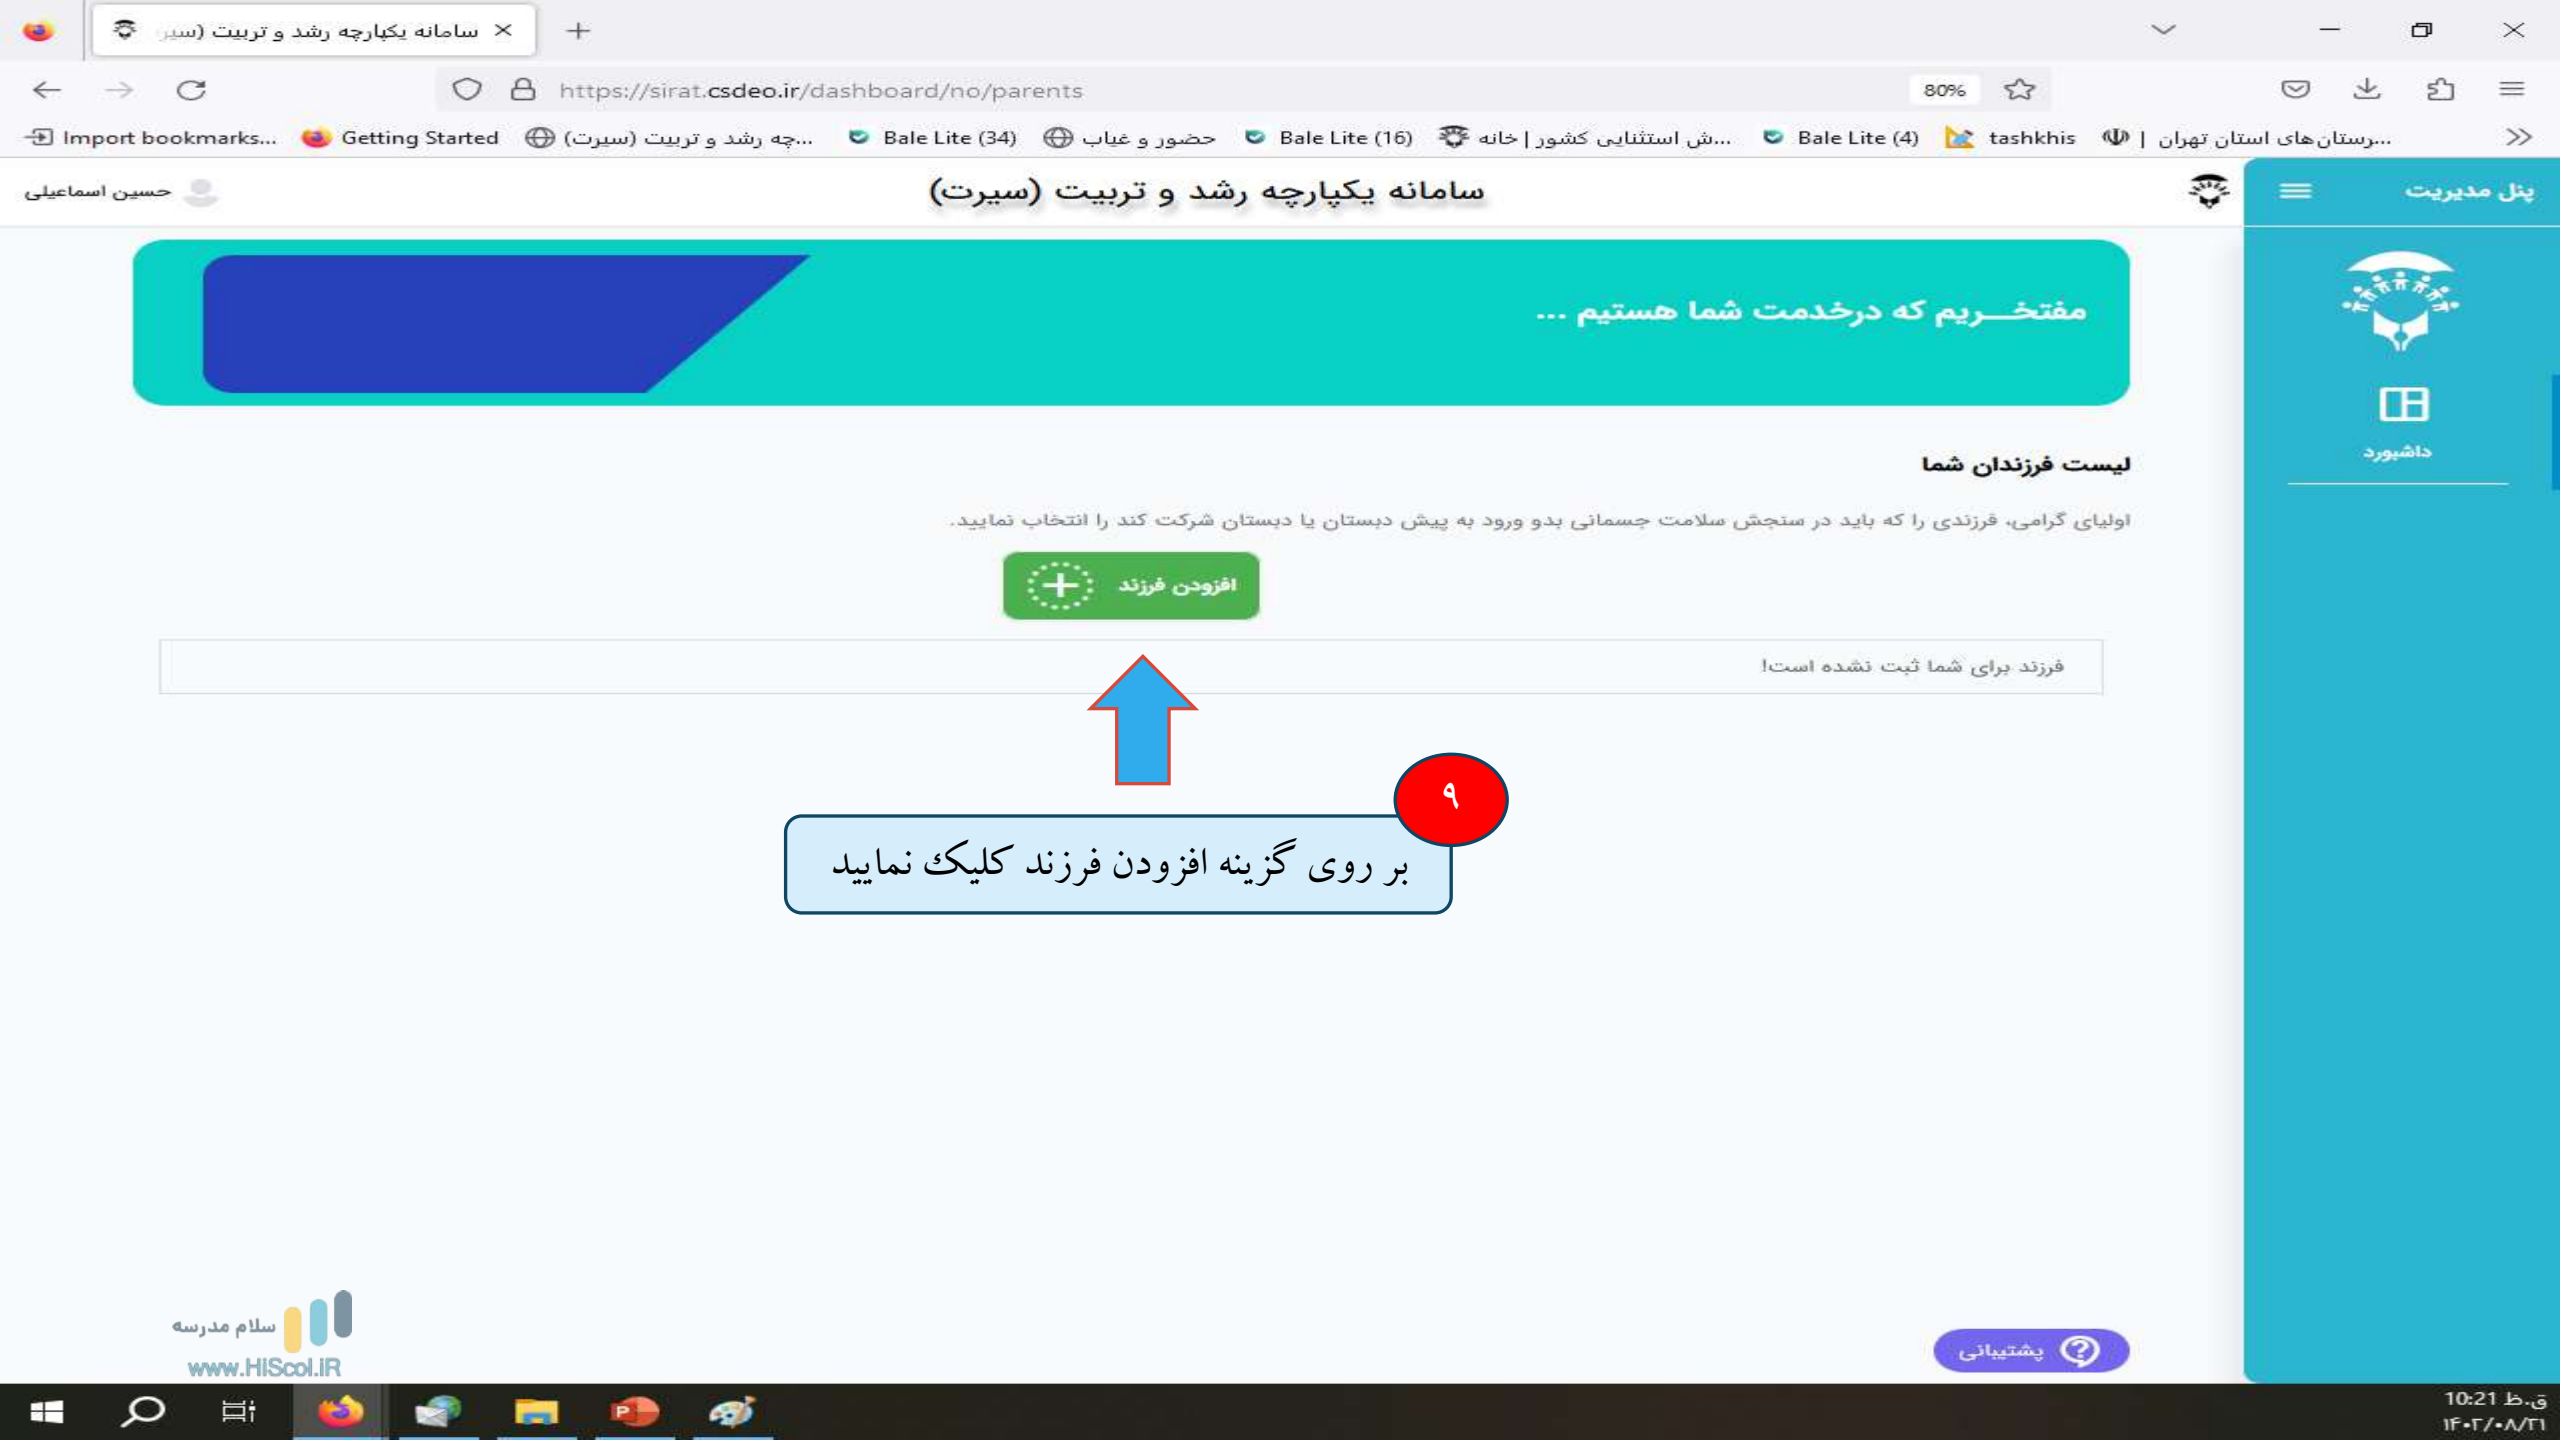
سامانه یکپارچه رشد و تربیت (سیر

https://sirat.csdeo.ir/dashboard/no/parents

80%

Import bookmarks... Getting Started ...چه رشد و تربیت (سیرت) Bale Lite (34) حضور و غیاب Bale Lite (16) ...ش استثنایی کشور | خانه Bale Lite (4) tashkhis | ...رستان‌های استان تهران

پنل مدیریت

سامانه یکپارچه رشد و تربیت (سیرت)

حسین اسماعیلی

داشبورد

مفتخـــریم که درخدمت شما هستیم ...

لیست فرزندان شما

اولیای گرامی، فرزندی را که باید در سنجش سلامت جسمانی بدو ورود به پیش دبستان یا دبستان شرکت کند را انتخاب نمایید.

افزودن فرزند

فرزند برای شما ثبت نشده است!

۹

بر روی گزینه افزودن فرزند کلیک نمایید

سلام مدرسه
www.HiScol.IR

پشتیبانی

10:21 ق.ظ
۱۴۰۲/۰۸/۲۱